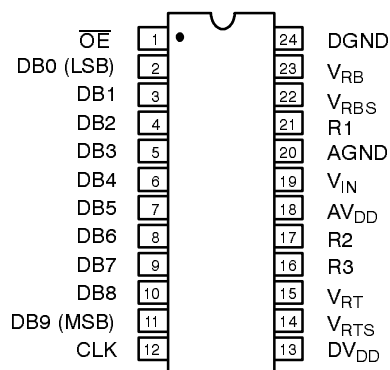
$\overline{OE}$ 1
DB0 (LSB) 2
DB1 3
DB2 4
DB3 5
DB4 6
DB5 7
DB6 8
DB7 9
DB8 10
DB9 (MSB) 11
CLK 12

24 DGND
23 $V_{RB}$
22 $V_{RBS}$
21 R1
20 AGND
19 $V_{IN}$
18 $AV_{DD}$
17 R2
16 R3
15 $V_{RT}$
14 $V_{RTS}$
13 $DV_{DD}$